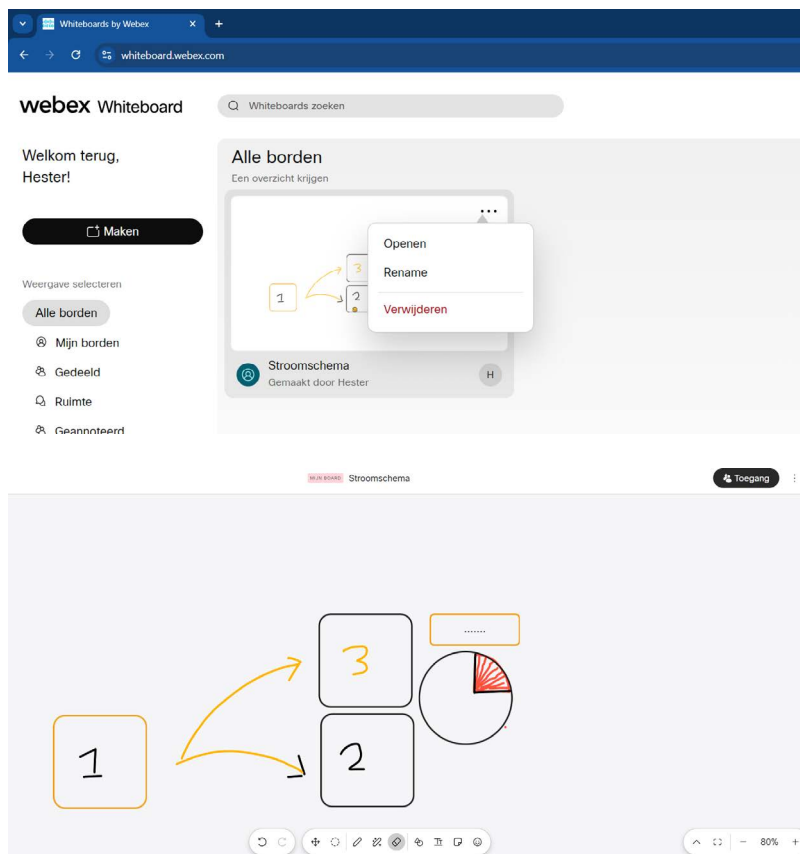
Whiteboards by Webex

whiteboard.webex.com

webex Whiteboard

Whiteboards zoeken

Welkom terug, Hester!

Maken

Weergave selecteren

Alle borden

Mijn borden

Gedeeld

Ruimte

Geannoteerd

Alle borden

Een overzicht krijgen

...

1

3

2

Openen

Rename

Verwijderen

Stroomschema

Gemaakt door Hester

H

MIJN BOARD Stroomschema

Toegang

3

.......

1

2

80%